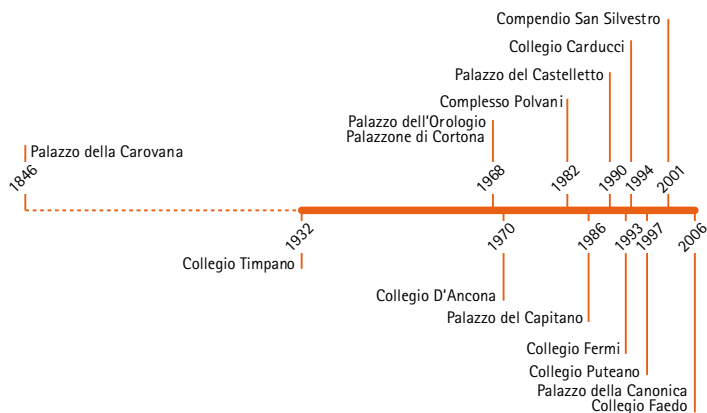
Compendio San Silvestro
Collegio Carducci
Palazzo del Castelletto
Complesso Polvani
Palazzo dell'Orologio
Palazzone di Cortona
Palazzo della Carovana

1846
1968
1982
1990
1994
2001

1932
1970
1986
1993
1997
2006

Collegio Timpano
Collegio D'Ancona
Palazzo del Capitano
Collegio Fermi
Collegio Puteano
Palazzo della Canonica
Collegio Faedo